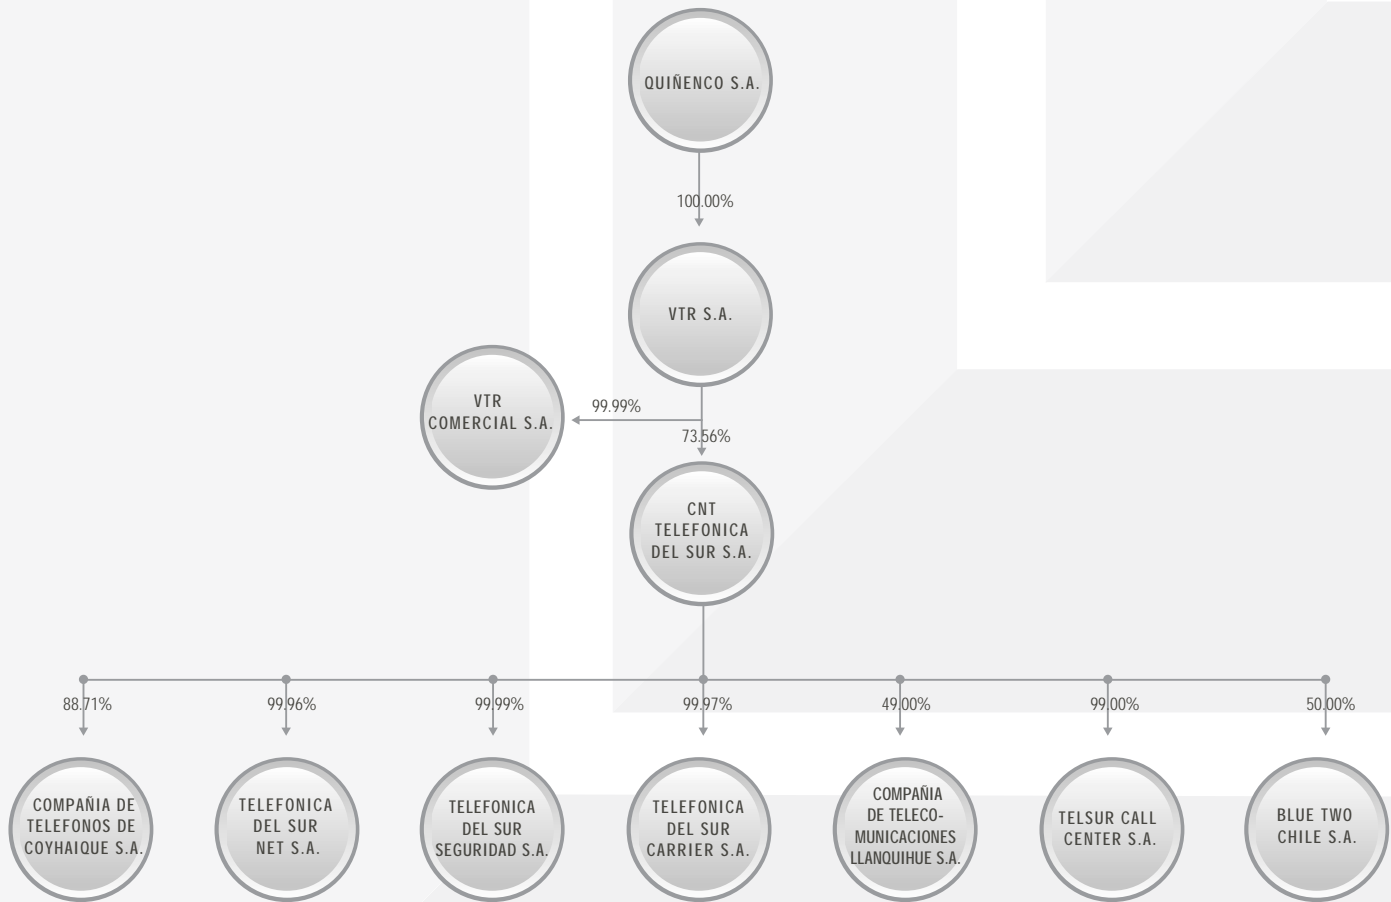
QUIÑENCO S.A.

100.00%

VTR S.A.

99.99%

VTR COMERCIAL S.A.

73.56%

CNT TELEFONICA DEL SUR S.A.

88.71%

99.96%

99.99%

99.97%

49.00%

99.00%

50.00%

COMPAÑIA DE TELEFONOS DE COYHAIQUE S.A.

TELEFONICA DEL SUR NET S.A.

TELEFONICA DEL SUR SEGURIDAD S.A.

TELEFONICA DEL SUR CARRIER S.A.

COMPAÑIA DE TELECOMUNICACIONES LLANQUIHUE S.A.

TELSUR CALL CENTER S.A.

BLUE TWO CHILE S.A.